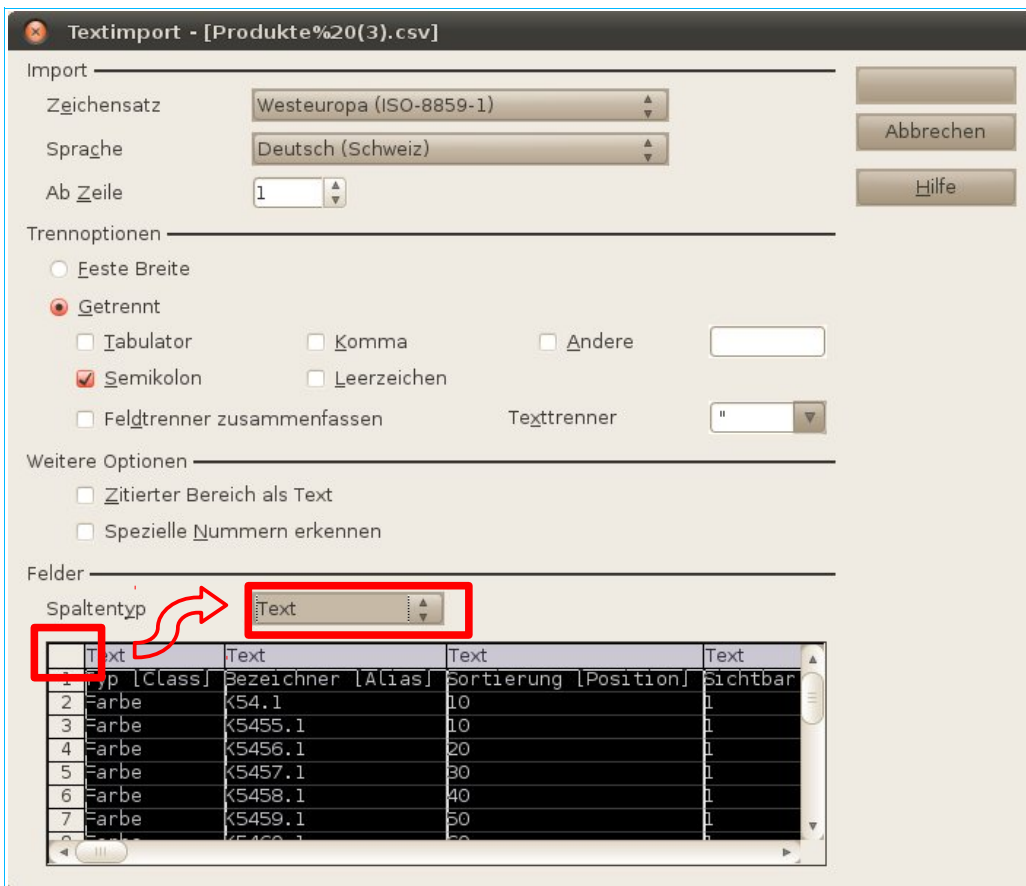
Textimport - [Produkte%20(3).csv]

Import

Zeichensatz Westeuropa (ISO-8859-1)

Sprache Deutsch (Schweiz)

Ab Zeile 1

Abbrechen

Hilfe

Trennoptionen

Feste Breite

Getrennt

Tabulator

Komma

Andere

Semikolon

Leerzeichen

Feldtrenner zusammenfassen

Texttrenner "

Weitere Optionen

Zitierter Bereich als Text

Spezielle Nummern erkennen

Felder

Spaltentyp Text

| | Text | Text | Text | Text |
|---|---|---|---|---|
| 1 | Typ [Class] | Bezeichner [Alias] | Sortierung [Position] | Sichtbar |
| 2 | Farbe | K54.1 | 10 | 1 |
| 3 | Farbe | K5455.1 | 10 | 1 |
| 4 | Farbe | K5456.1 | 20 | 1 |
| 5 | Farbe | K5457.1 | 30 | 1 |
| 6 | Farbe | K5458.1 | 40 | 1 |
| 7 | Farbe | K5459.1 | 50 | 1 |
| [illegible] | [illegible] | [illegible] | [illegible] | |